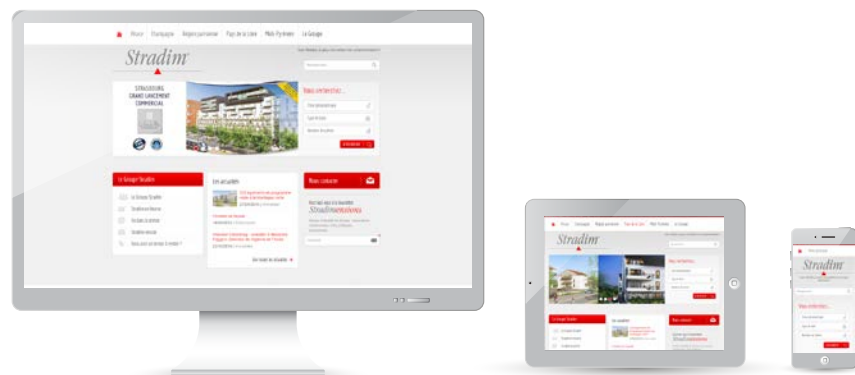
Alsace | Champagne | Région parisienne | Pays de la Loire | Midi-Pyrénées | Le Groupe

Stradim

STRASBOURG
GRAND LANCEMENT
COMMERCIAL

Vous recherchez...

Le Groupe Stradim

En actualité

Nous contacter

Stradim

Stradim

Vous recherchez...

Stradim

Vous recherchez...